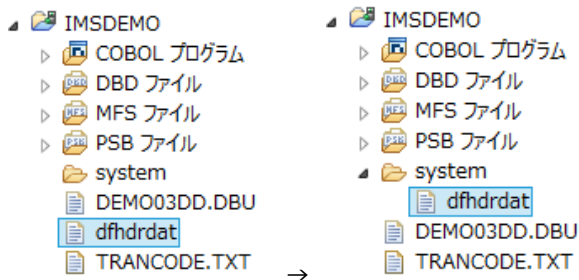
IMSDEMO
COBOL プログラム
DBD ファイル
MFS ファイル
PSB ファイル
system
DEMO03DD.DBU
dfhdrdat
TRANCODE.TXT

→

IMSDEMO
COBOL プログラム
DBD ファイル
MFS ファイル
PSB ファイル
system
dfhdrdat
DEMO03DD.DBU
TRANCODE.TXT